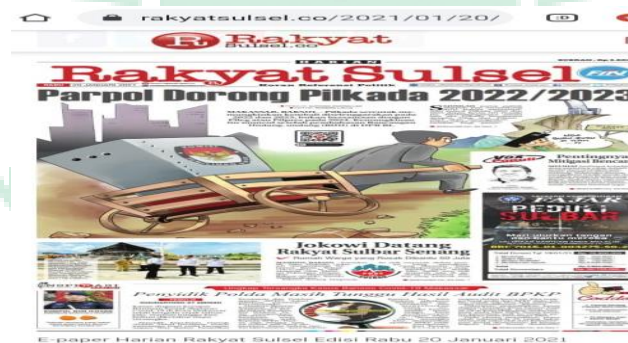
rakyatsulsel.co/2021/01/20/

Rakyat Sulsel.co

HARIAN

Rakyat Sulsel

Parpol Dorong Pilkada 2022/2023

Pentingnya Mitigasi Bencana

PEDULI SULBAR

Jokowi Datang Rakyat Sulbar Senang

Penyidik Polda Masih Tunggu Hasil Audit BPKP

E-paper Harian Rakyat Sulsel Edisi Rabu 20 Januari 2021